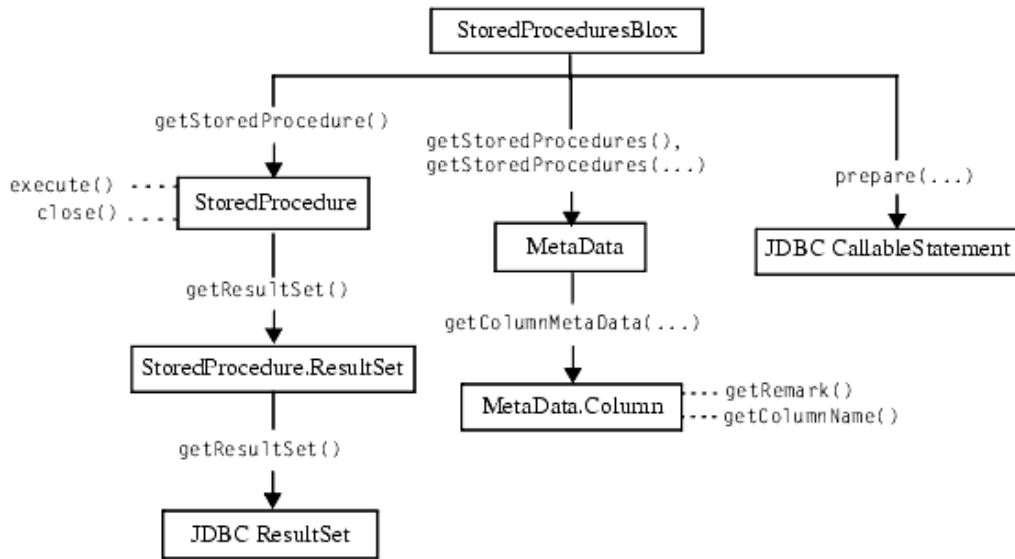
StoredProceduresBlox

getStoredProcedure()

execute()
close()

StoredProcedure

getResultSet()

StoredProcedure.ResultSet

getResultSet()

JDBC ResultSet

getStoredProcedures(),
getStoredProcedures(...)

MetaData

getColumnMetaData(...)

MetaData.Column

getRemark()
getColumnName()

prepare(...)

JDBC CallableStatement